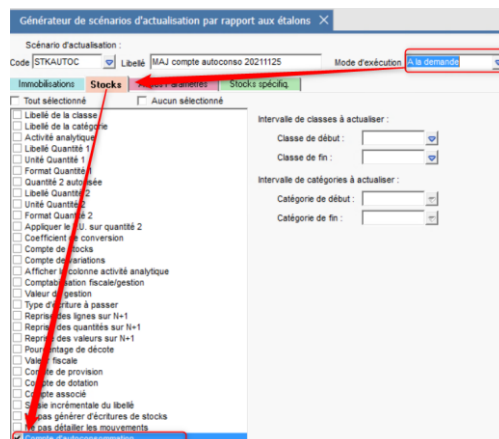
Générateur de scénarios d'actualisation par rapport aux étalons ×

Scénario d'actualisation
Code STKAUTOC Libellé MAJ compte autoconso 20211125 Mode d'exécution A la demande

Immobilisations Stocks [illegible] Paramètres Stocks spécifiq.

Tout sélectionné Aucun sélectionné

Libellé de la classe
Libellé de la catégorie
Activité analytique
Libellé Quantité 1
Unité Quantité 1
Format Quantité 1
Quantité 2 autorisée
Libellé Quantité 2
Unité Quantité 2
Format Quantité 2
Appliquer le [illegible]U. sur quantité 2
Coefficient de conversion
Compte de stocks
Compte de variations
Afficher la colonne activité analytique
Comptabilisation fiscale/gestion
Valeur de gestion
Type d'écriture à passer
Reprise des lignes sur N+1
Reprise des quantités sur N+1
Reprise des valeurs sur N+1
Pourcentage de décote
Valeur fiscale
Compte de provision
Compte de dotation
Compte associé
Saisie incrémentale du libellé
Ne pas générer d'écritures de stocks
Ne pas détailler les mouvements
Compte d'autoconsommation

Intervalle de classes à actualiser :
Classe de début :
Classe de fin :

Intervalle de catégories à actualiser :
Catégorie de début :
Catégorie de fin :